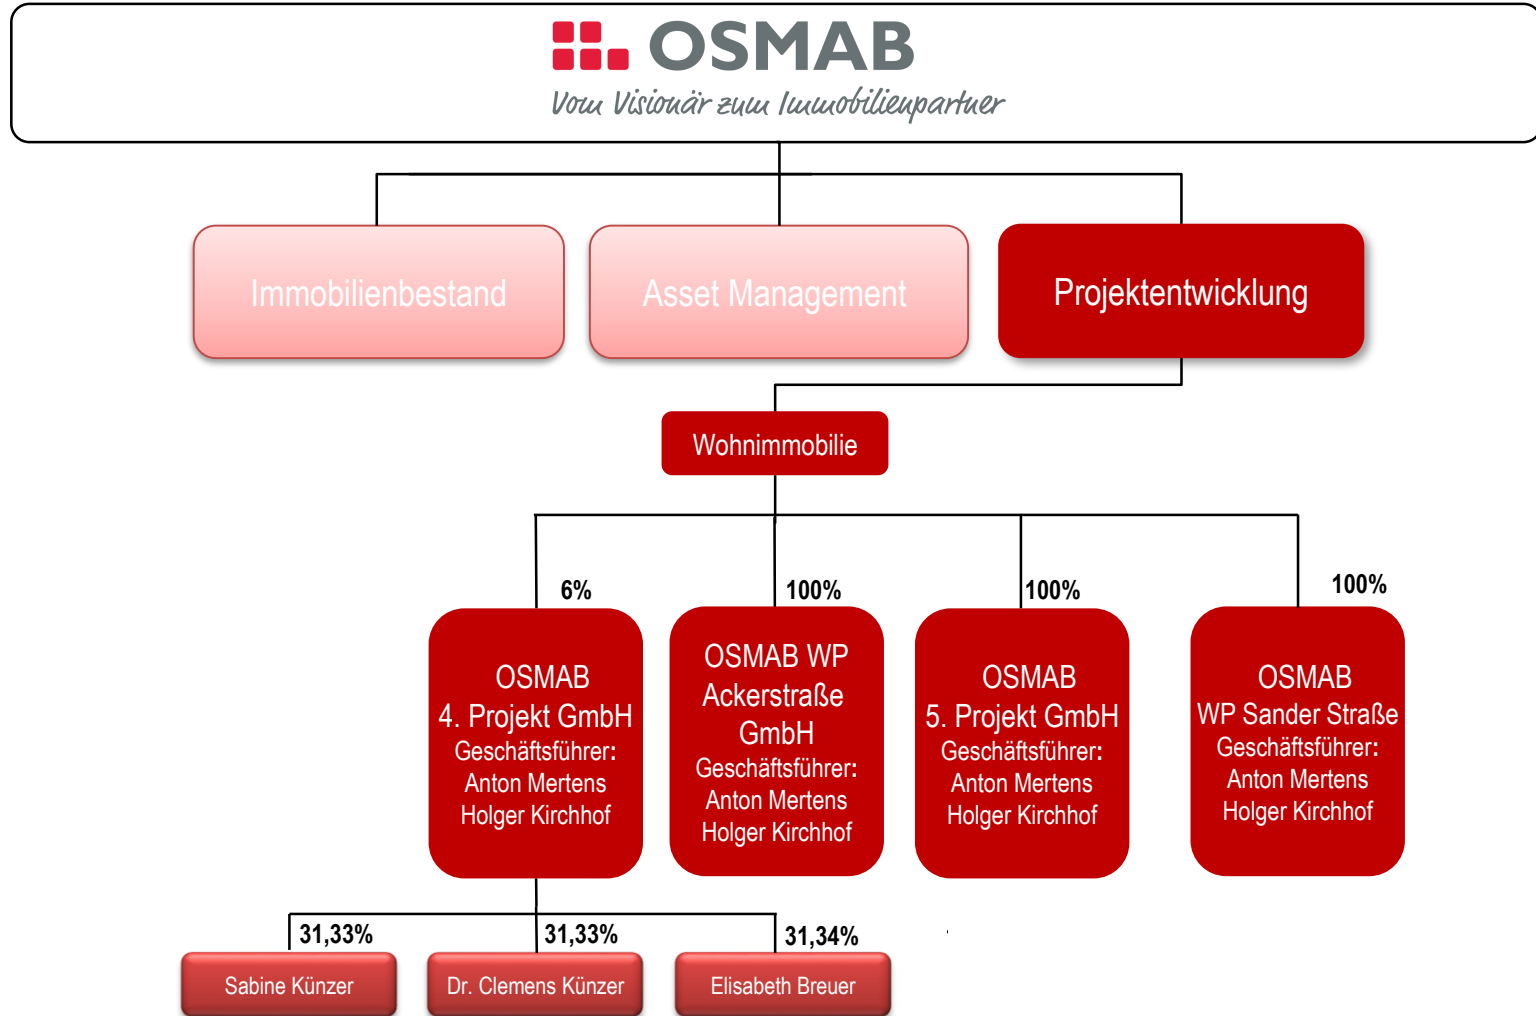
OSMAB
Vom Visionär zum Immobilienpartner

Immobilienbestand

Asset Management

Projektentwicklung

Wohnimmobilie

6%

OSMAB 4. Projekt GmbH
Geschäftsführer:
Anton Mertens
Holger Kirchhof

100%

OSMAB WP Ackerstraße GmbH
Geschäftsführer:
Anton Mertens
Holger Kirchhof

100%

OSMAB 5. Projekt GmbH
Geschäftsführer:
Anton Mertens
Holger Kirchhof

100%

OSMAB WP Sander Straße
Geschäftsführer:
Anton Mertens
Holger Kirchhof

31,33%

Sabine Künzer

31,33%

Dr. Clemens Künzer

31,34%

Elisabeth Breuer